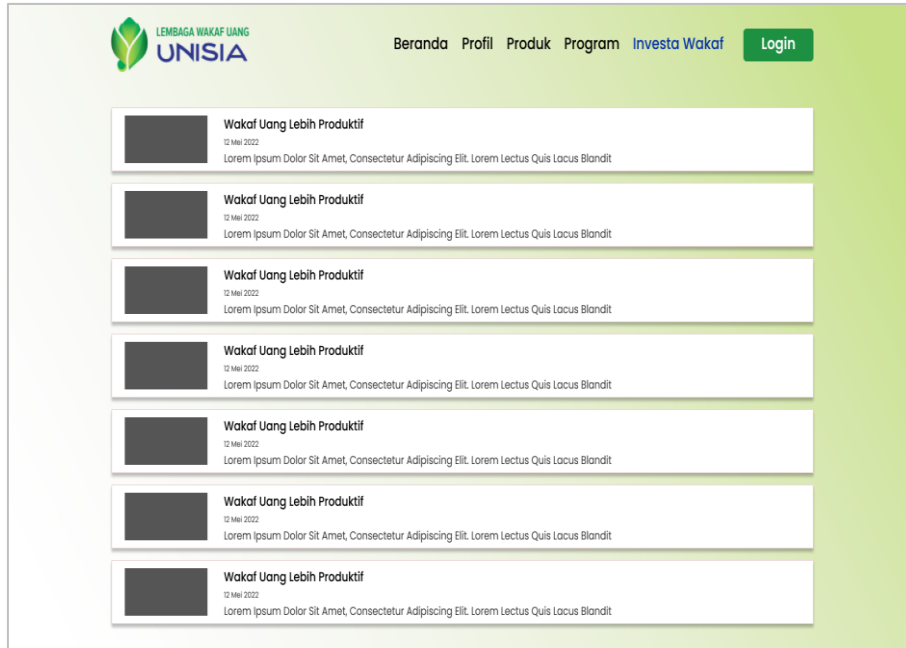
LEMBAGA WAKAF UANG
UNISIA

Beranda Profil Produk Program Investa Wakaf Login

Wakaf Uang Lebih Produktif
12 Mei 2022
Lorem Ipsum Dolor Sit Amet, Consectetur Adipiscing Elit. Lorem Lectus Quis Lacus Blandit

Wakaf Uang Lebih Produktif
12 Mei 2022
Lorem Ipsum Dolor Sit Amet, Consectetur Adipiscing Elit. Lorem Lectus Quis Lacus Blandit

Wakaf Uang Lebih Produktif
12 Mei 2022
Lorem Ipsum Dolor Sit Amet, Consectetur Adipiscing Elit. Lorem Lectus Quis Lacus Blandit

Wakaf Uang Lebih Produktif
12 Mei 2022
Lorem Ipsum Dolor Sit Amet, Consectetur Adipiscing Elit. Lorem Lectus Quis Lacus Blandit

Wakaf Uang Lebih Produktif
12 Mei 2022
Lorem Ipsum Dolor Sit Amet, Consectetur Adipiscing Elit. Lorem Lectus Quis Lacus Blandit

Wakaf Uang Lebih Produktif
12 Mei 2022
Lorem Ipsum Dolor Sit Amet, Consectetur Adipiscing Elit. Lorem Lectus Quis Lacus Blandit

Wakaf Uang Lebih Produktif
12 Mei 2022
Lorem Ipsum Dolor Sit Amet, Consectetur Adipiscing Elit. Lorem Lectus Quis Lacus Blandit